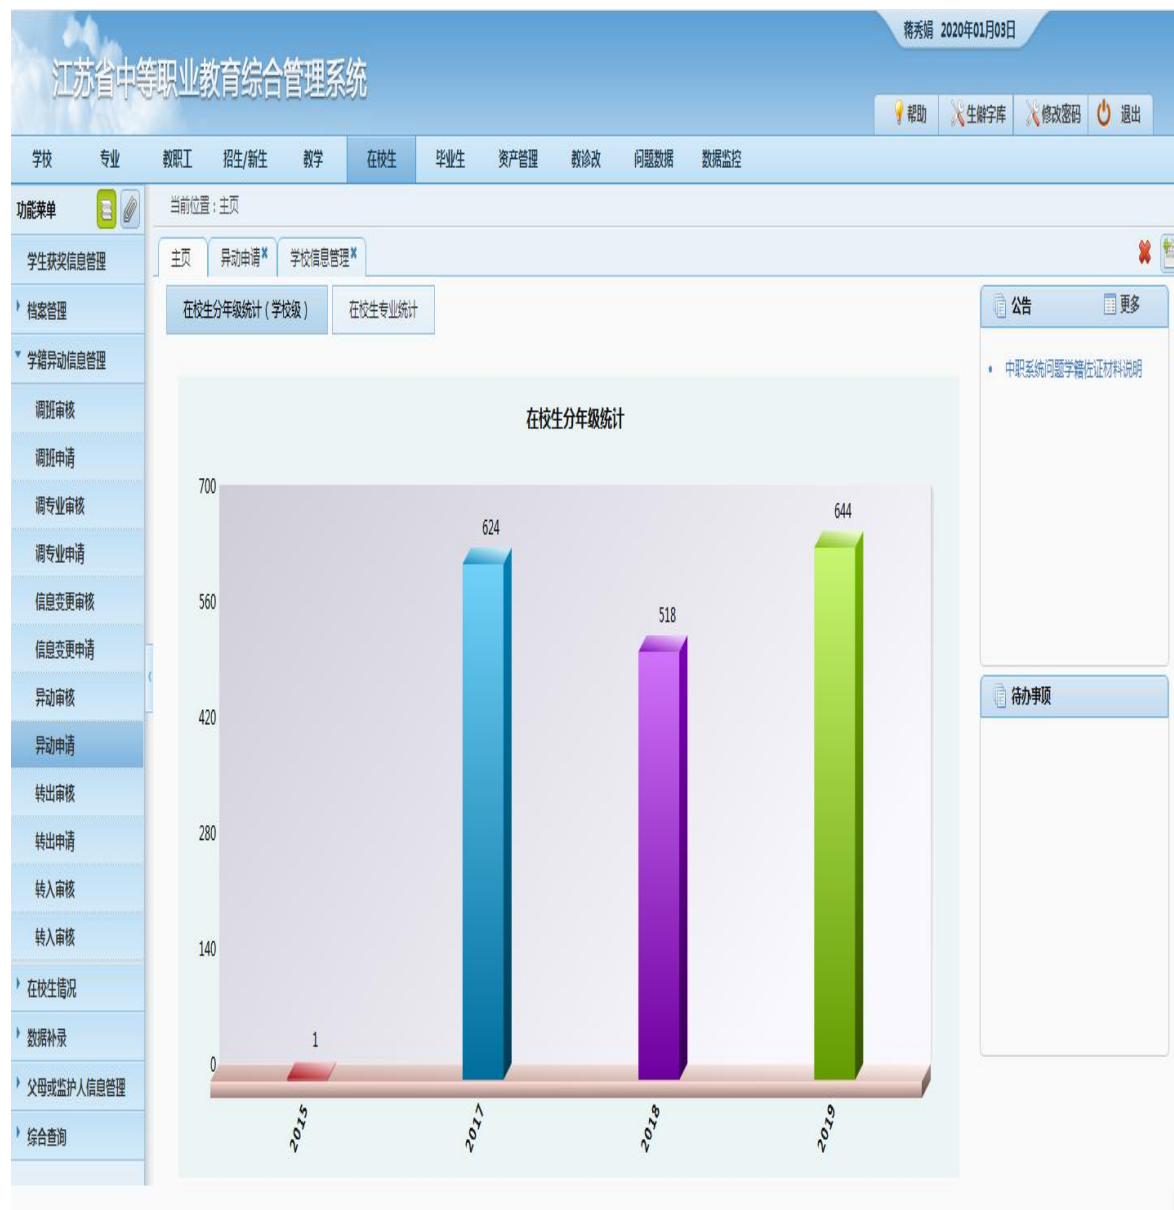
江苏省中等职业教育综合管理系统

蒋秀娟 2020年01月03日

帮助 生僻字库 修改密码 退出

学校 专业 教职工 招生/新生 教学 在校生 毕业生 资产管理 教诊改 问题数据 数据监控

功能菜单

当前位置：主页

主页 异动申请 学校信息管理

学生获奖信息管理
档案管理
学籍异动信息管理
调班审核
调班申请
调专业审核
调专业申请
信息变更审核
信息变更申请
异动审核
异动申请
转出审核
转出申请
转入审核
转入审核
在校生情况
数据补录
父母或监护人信息管理
综合查询

在校生分年级统计（学校级） 在校生专业统计

在校生分年级统计

700
560
420
280
140
0

1
624
518
644

2015
2017
2018
2019

公告 更多

中职系统问题学籍佐证材料说明

待办事项